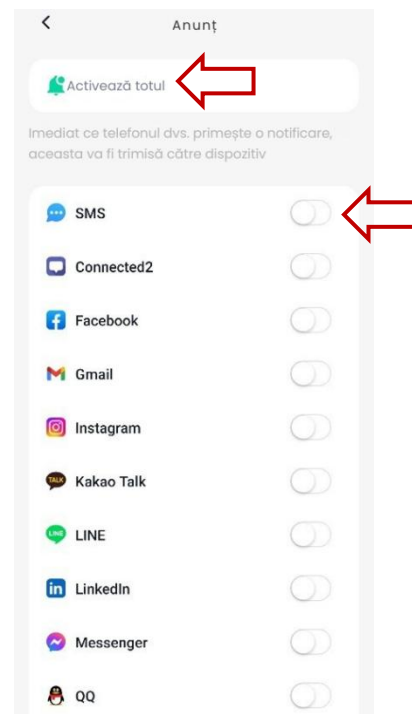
<

Anunț

Activează totul

Imediat ce telefonul dvs. primește o notificare, aceasta va fi trimisă către dispozitiv

SMS

Connected2

Facebook

Gmail

Instagram

Kakao Talk

LINE

LinkedIn

Messenger

QQ